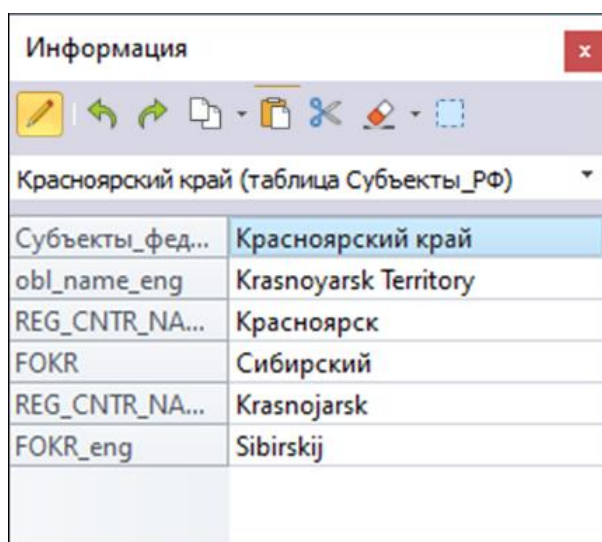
Информация

×

Красноярский край (таблица Субъекты_РФ)

| Субъекты_фед... | Красноярский край |
|---|---|
| obl_name_eng | Krasnoyarsk Territory |
| REG_CNTR_NA... | Красноярск |
| FOKR | Сибирский |
| REG_CNTR_NA... | Krasnojarsk |
| FOKR_eng | Sibirskij |